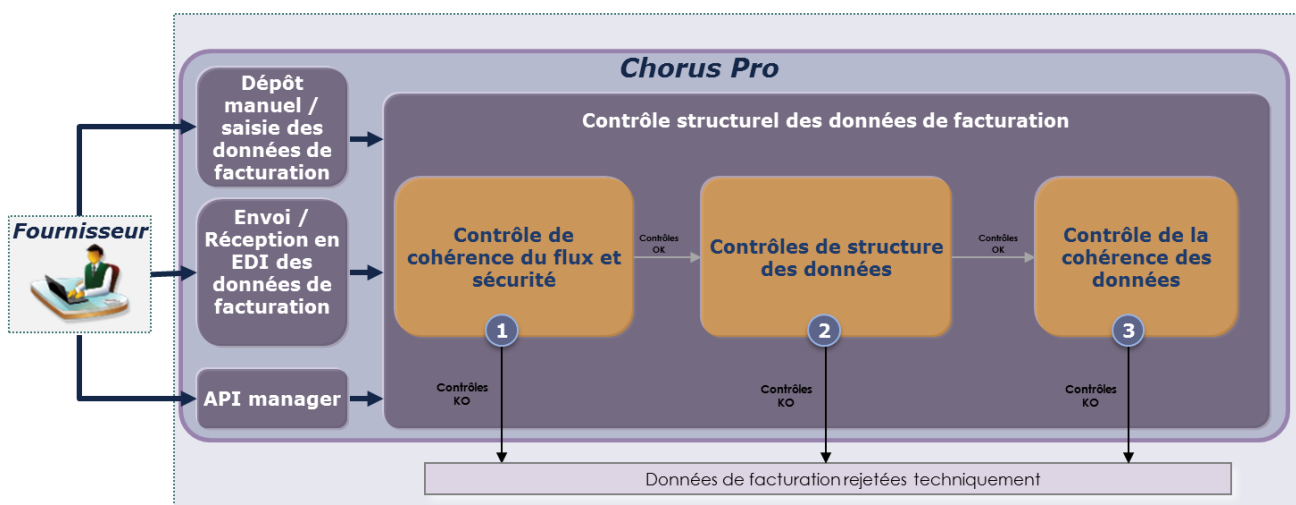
Chorus Pro

Fournisseur

Dépôt manuel / saisie des données de facturation

Envoi / Réception en EDI des données de facturation

API manager

Contrôle structurel des données de facturation

Contrôle de cohérence du flux et sécurité

Contrôles OK

Contrôles de structure des données

Contrôles OK

Contrôle de la cohérence des données

1

2

3

Contrôles KO

Contrôles KO

Contrôles KO

Données de facturation rejetées techniquement